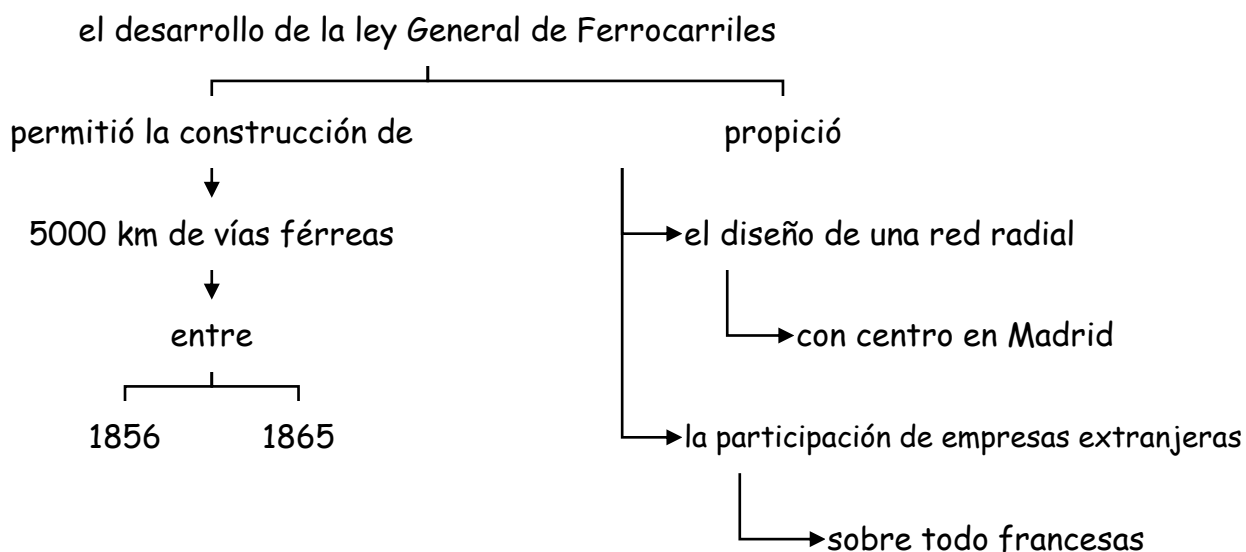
el desarrollo de la ley General de Ferrocarriles

permitió la construcción de

5000 km de vías férreas

entre

1856

1865

propició

el diseño de una red radial

con centro en Madrid

la participación de empresas extranjeras

sobre todo francesas